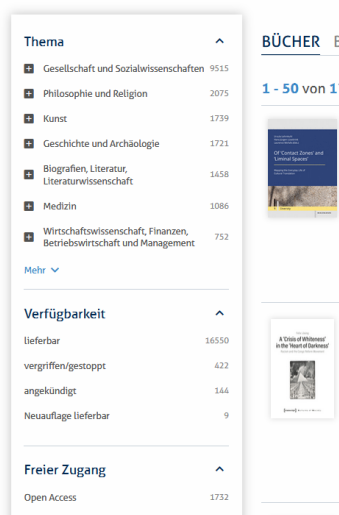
Thema

Gesellschaft und Sozialwissenschaften 9515

Philosophie und Religion 2075

Kunst 1739

Geschichte und Archäologie 1721

Biografien, Literatur, Literaturwissenschaft 1458

Medizin 1086

Wirtschaftswissenschaft, Finanzen, Betriebswirtschaft und Management 752

Mehr

Verfügbarkeit

lieferbar 16550

vergriffen/gestoppt 422

angekündigt 144

Neuauflage lieferbar 9

Freier Zugang

Open Access 1732

BÜCHER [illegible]

1 - 50 von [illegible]

Of 'Contact Zones' and 'Liminal Spaces'

A 'Crisis of Whiteness' in the 'Heart of Darkness'